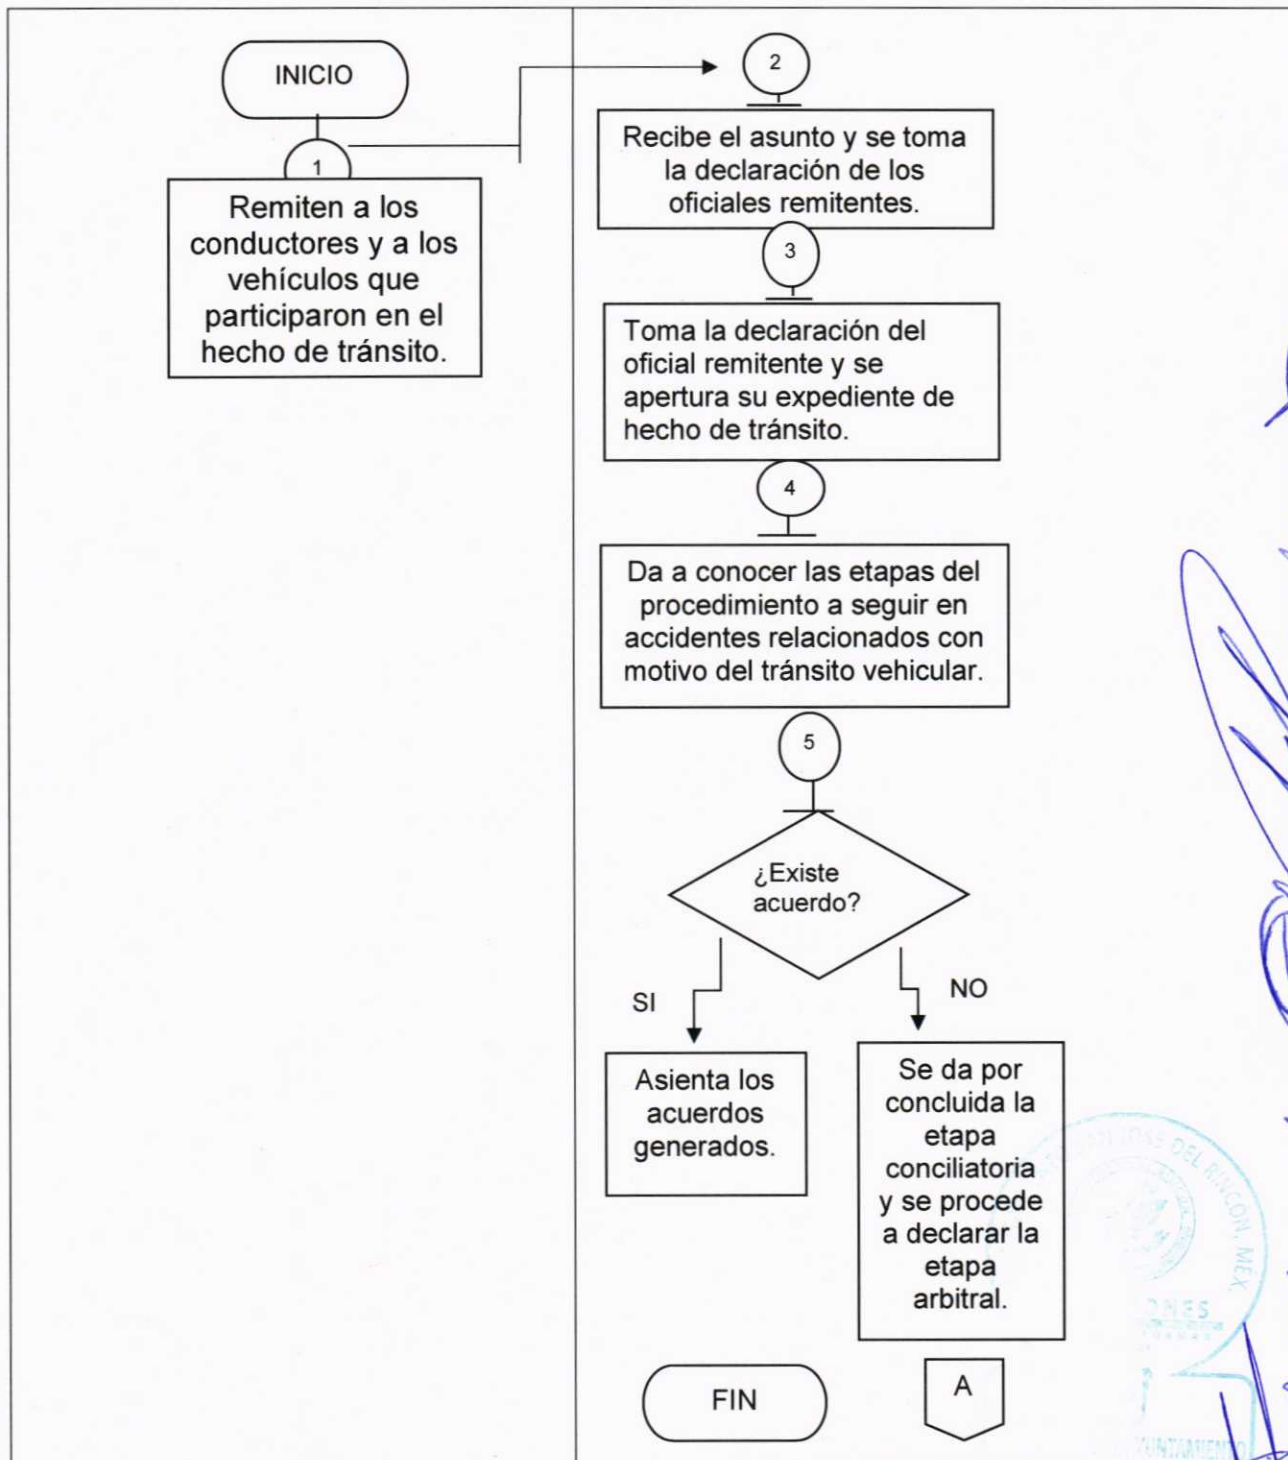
INICIO

1

Remiten a los conductores y a los vehículos que participaron en el hecho de tránsito.

2

Recibe el asunto y se toma la declaración de los oficiales remitentes.

3

Toma la declaración del oficial remitente y se apertura su expediente de hecho de tránsito.

4

Da a conocer las etapas del procedimiento a seguir en accidentes relacionados con motivo del tránsito vehicular.

5

¿Existe acuerdo?

SI

NO

Asienta los acuerdos generados.

Se da por concluida la etapa conciliatoria y se procede a declarar la etapa arbitral.

FIN

A

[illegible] DEL RINCON, MEX